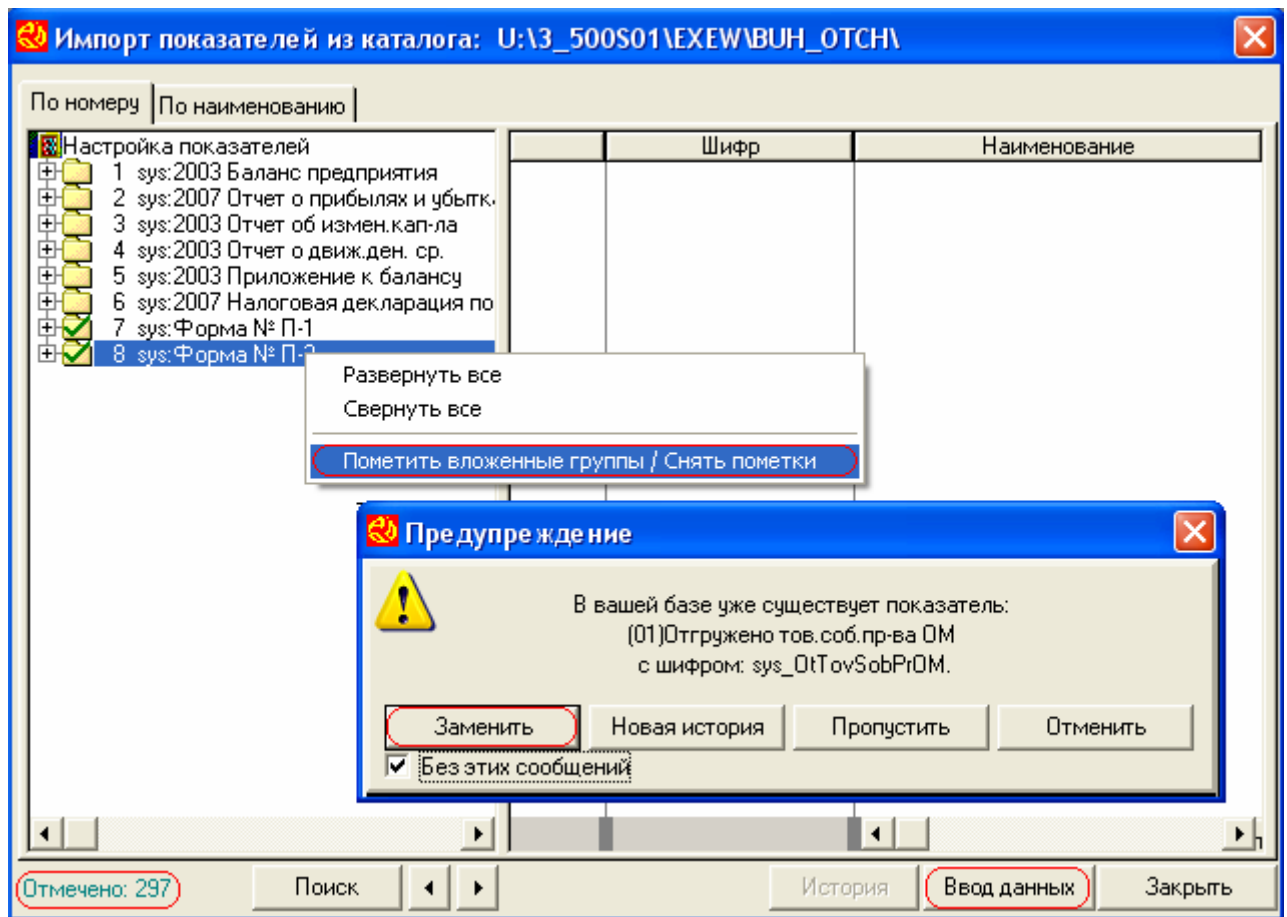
Импорт показателей из каталога: U:\3_500S01\EXEW\BUH_OTCH\

По номеру | По наименованию

Настройка показателей
1 sys:2003 Баланс предприятия
2 sys:2007 Отчет о прибылях и убытк
3 sys:2003 Отчет об измен.кап-ла
4 sys:2003 Отчет о движ.ден. ср.
5 sys:2003 Приложение к балансу
6 sys:2007 Налоговая декларация по
7 sys:Форма № П-1
8 sys:Форма № П-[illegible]

| | Шифр | Наименование |
|---|---|---|

Развернуть все
Свернуть все
Пометить вложенные группы / Снять пометки

Предупреждение

В вашей базе уже существует показатель:
(01)Отгружено тов.соб.пр-ва ОМ
с шифром: sys_OtTovSobPrOM.

Заменить | Новая история | Пропустить | Отменить

Без этих сообщений

Отмечено: 297 | Поиск | История | Ввод данных | Закрыть